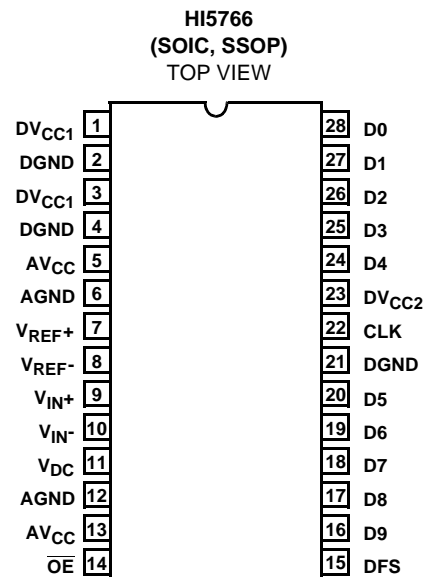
HI5766
(SOIC, SSOP)
TOP VIEW

$DV_{CC1}$ 1
DGND 2
$DV_{CC1}$ 3
DGND 4
$AV_{CC}$ 5
AGND 6
$V_{REF}+$ 7
$V_{REF}-$ 8
$V_{IN}+$ 9
$V_{IN}-$ 10
$V_{DC}$ 11
AGND 12
$AV_{CC}$ 13
$\overline{OE}$ 14

28 D0
27 D1
26 D2
25 D3
24 D4
23 $DV_{CC2}$
22 CLK
21 DGND
20 D5
19 D6
18 D7
17 D8
16 D9
15 DFS